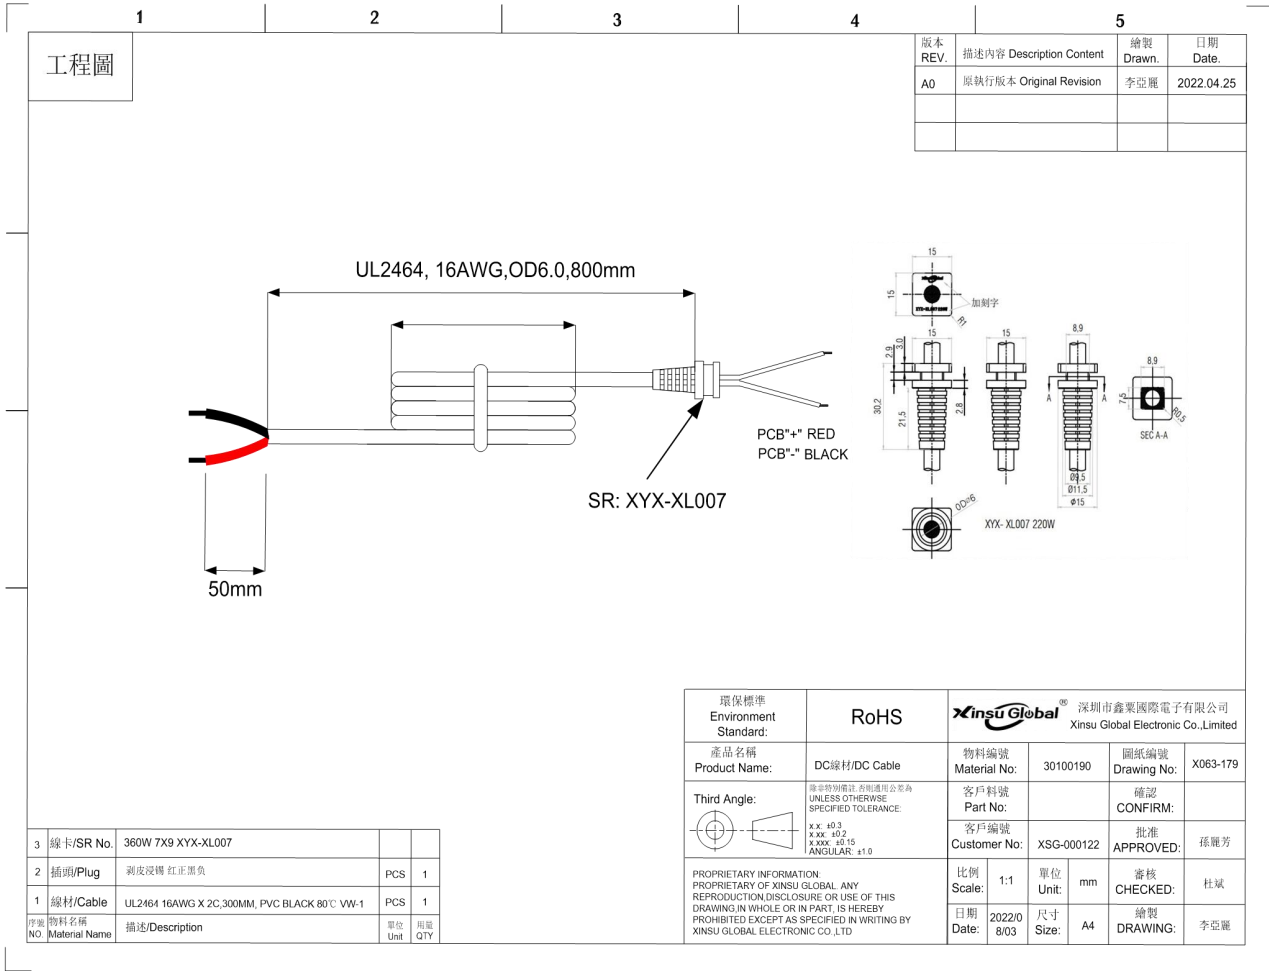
1 2 3 4 5

工程圖

| 版本 REV. | 描述內容 Description Content | 繪製 Drawn. | 日期 Date. |
|---|---|---|---|
| A0 | 原執行版本 Original Revision | 李亞麗 | 2022.04.25 |
| | | | |
| | | | |

UL2464, 16AWG,OD6.0,800mm

PCB"+" RED
PCB"-" BLACK

SR: XYX-XL007

50mm

15
15
加刻字
R1
15
15
8.9
2.9
3.0
30.2
21.5
2.8
A
A
8.9
7.5
R0.5
SEC A-A
Ø8.5
Ø11.5
Ø15
OD=6
XYX- XL007 220W

| 環保標準 Environment Standard: | RoHS | Xinsu Global 深圳市鑫粟國際電子有限公司 Xinsu Global Electronic Co.,Limited | | | |
|---|---|---|---|---|---|
| 產品名稱 Product Name: | DC線材/DC Cable | 物料編號 Material No: | 30100190 | 圖紙編號 Drawing No: | X063-179 |
| Third Angle: | 除非特別備註,否則適用公差為 UNLESS OTHERWSE SPECIFIED TOLERANCE: x.x: ±0.3 x.xx: ±0.2 x.xxx: ±0.15 ANGULAR: ±1.0 | 客戶料號 Part No: | | 確認 CONFIRM: | |
| | | 客戶編號 Customer No: | XSG-000122 | 批准 APPROVED: | 孫麗芳 |
| PROPRIETARY INFORMATION PROPRIETARY OF XINSU GLOBAL. ANY REPRODUCTION,DISCLOSURE OR USE OF THIS DRAWING,IN WHOLE OR IN PART, IS HEREBY PROHIBITED EXCEPT AS SPECIFIED IN WRITING BY XINSU GLOBAL ELECTRONIC CO.,LTD | | 比例 Scale: 1:1 | 單位 Unit: mm | 審核 CHECKED: | 杜斌 |
| | | 日期 Date: 2022/08/03 | 尺寸 Size: A4 | 繪製 DRAWING: | 李亞麗 |

| 3 | 線卡/SR No. | 360W 7X9 XYX-XL007 | | |
|---|---|---|---|---|
| 2 | 插頭/Plug | 剥皮浸錫 紅正黑負 | PCS | 1 |
| 1 | 線材/Cable | UL2464 16AWG X 2C,300MM, PVC BLACK 80℃ VW-1 | PCS | 1 |
| 序號 NO. | 物料名稱 Material Name | 描述/Description | 單位 Unit | 用量 QTY |